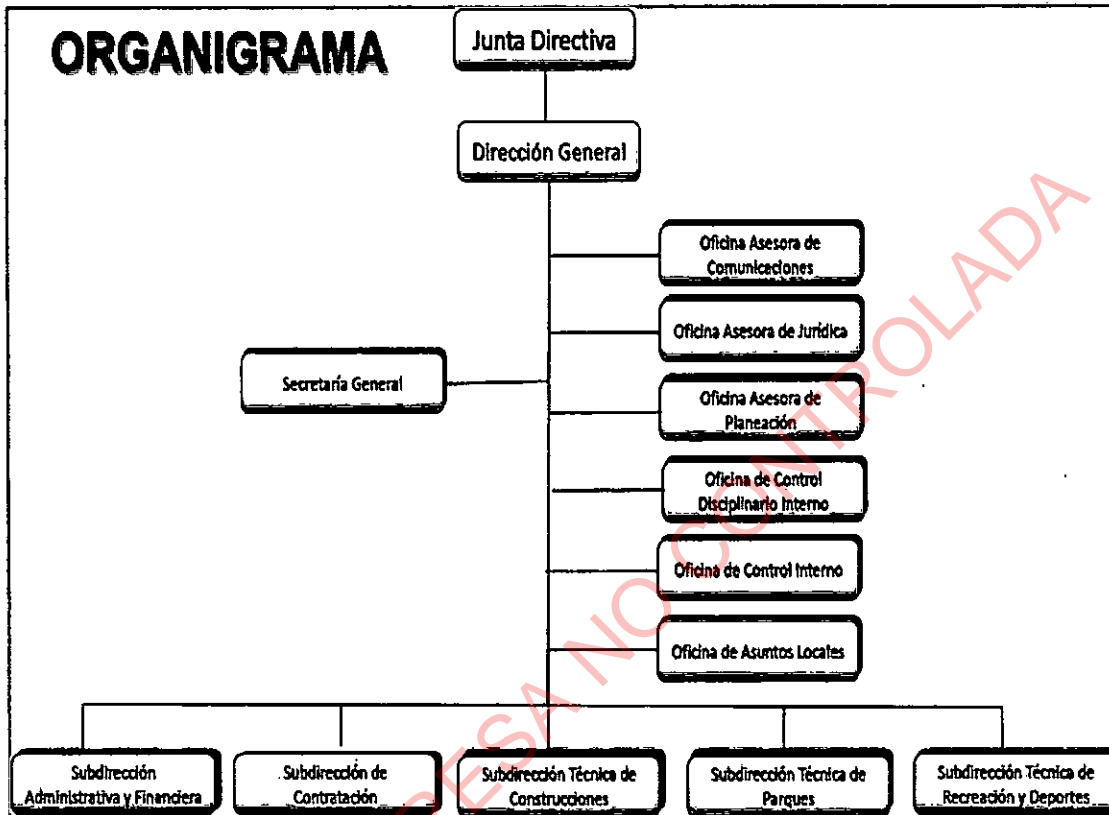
ORGANIGRAMA

Junta Directiva

Dirección General

Oficina Asesora de Comunicaciones

Oficina Asesora de Jurídica

Secretaría General

Oficina Asesora de Planeación

Oficina de Control Disciplinario Interno

Oficina de Control Interno

Oficina de Asuntos Locales

Subdirección Administrativa y Financiera

Subdirección de Contratación

Subdirección Técnica de Construcciones

Subdirección Técnica de Parques

Subdirección Técnica de Recreación y Deportes

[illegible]ESA NO CONTROLADA